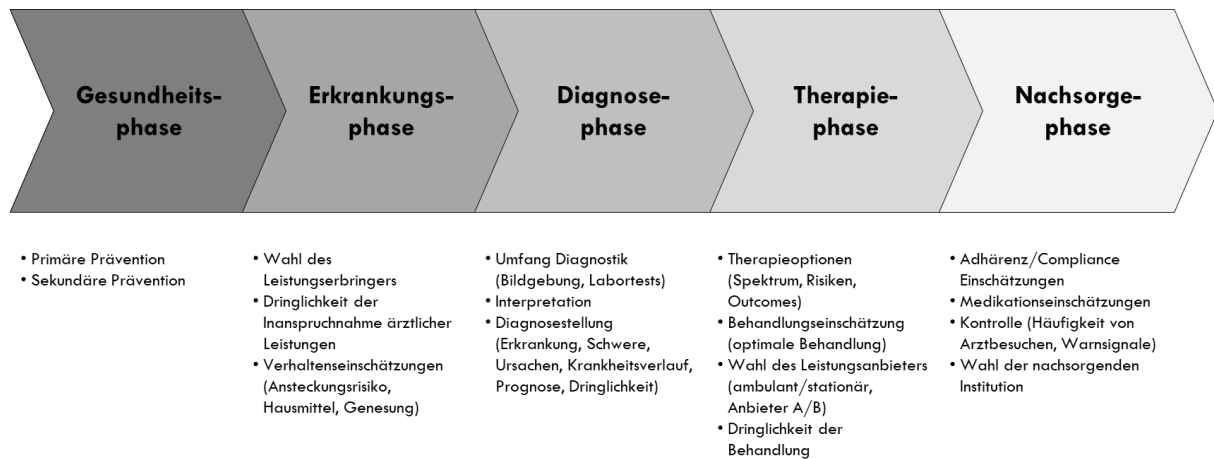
Gesundheitsphase

Erkrankungsphase

Diagnosephase

Therapiephase

Nachsorgephase

• Primäre Prävention
• Sekundäre Prävention

• Wahl des Leistungserbringers
• Dringlichkeit der Inanspruchnahme ärztlicher Leistungen
• Verhaltenseinschätzungen (Ansteckungsrisiko, Hausmittel, Genesung)

• Umfang Diagnostik (Bildgebung, Labortests)
• Interpretation
• Diagnosestellung (Erkrankung, Schwere, Ursachen, Krankheitsverlauf, Prognose, Dringlichkeit)

• Therapieoptionen (Spektrum, Risiken, Outcomes)
• Behandlungseinschätzung (optimale Behandlung)
• Wahl des Leistungsanbieters (ambulant/stationär, Anbieter A/B)
• Dringlichkeit der Behandlung

• Adhärenz/Compliance Einschätzungen
• Medikationseinschätzungen
• Kontrolle (Häufigkeit von Arztbesuchen, Warnsignale)
• Wahl der nachsorgenden Institution